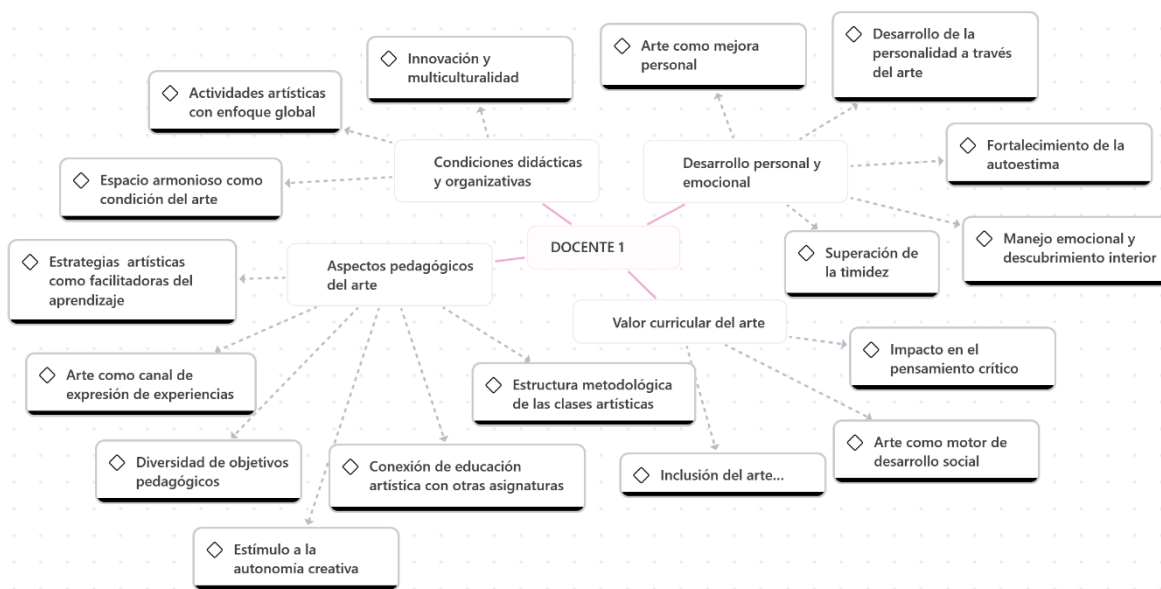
DOCENTE 1

Condiciones didácticas y organizativas

◇ Innovación y multiculturalidad

◇ Actividades artísticas con enfoque global

◇ Espacio armonioso como condición del arte

Desarrollo personal y emocional

◇ Arte como mejora personal

◇ Desarrollo de la personalidad a través del arte

◇ Fortalecimiento de la autoestima

◇ Manejo emocional y descubrimiento interior

◇ Superación de la timidez

Aspectos pedagógicos del arte

◇ Estrategias artísticas como facilitadoras del aprendizaje

◇ Arte como canal de expresión de experiencias

◇ Diversidad de objetivos pedagógicos

◇ Estímulo a la autonomía creativa

◇ Conexión de educación artística con otras asignaturas

◇ Estructura metodológica de las clases artísticas

Valor curricular del arte

◇ Impacto en el pensamiento crítico

◇ Arte como motor de desarrollo social

◇ Inclusión del arte...